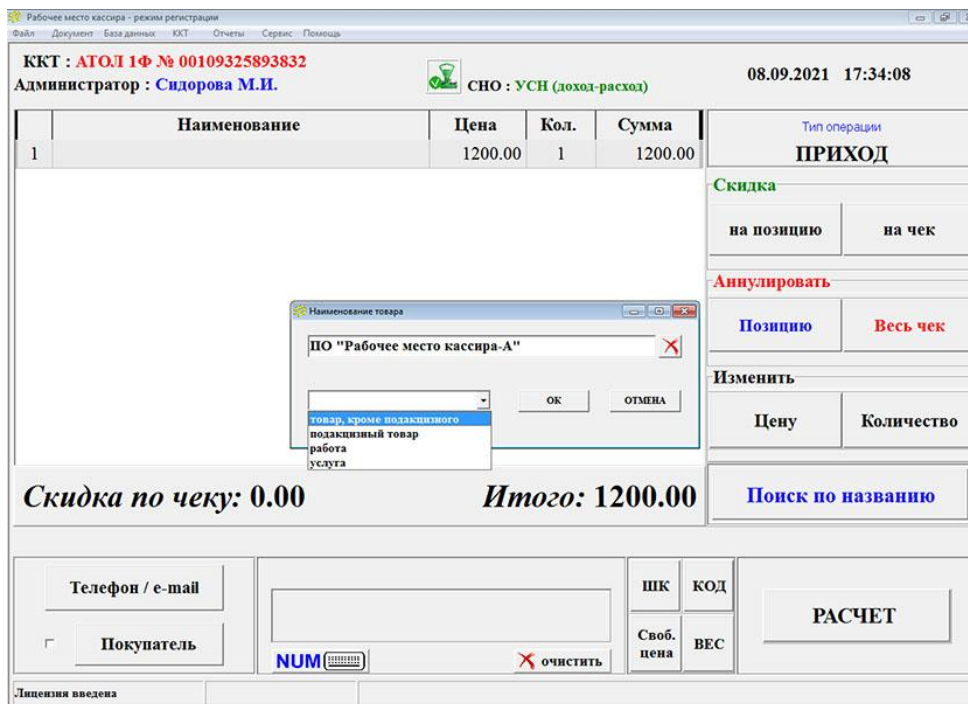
Рабочее место кассира - режим регистрации
Файл Документ База данных ККТ Отчеты Сервис Помощь

ККТ : АТОЛ 1Ф № 00109325893832
Администратор : Сидорова М.И.

СНО : УСН (доход-расход)

08.09.2021 17:34:08

| | Наименование | Цена | Кол. | Сумма |
|---|---|---|---|---|
| 1 | | 1200.00 | 1 | 1200.00 |

Тип операции
ПРИХОД

Скидка
на позицию
на чек

Аннулировать
Позицию
Весь чек

Изменить
Цену
Количество

Наименование товара
ПО "Рабочее место кассира-А"
ОК
ОТМЕНА
товар, кроме подакцизного
подакцизный товар
работа
услуга

Скидка по чеку: 0.00
Итого: 1200.00

Поиск по названию

Телефон / e-mail
Покупатель
NUM
очистить
ШК
КОД
Своб. цена
ВЕС
РАСЧЕТ

Лицензия введена